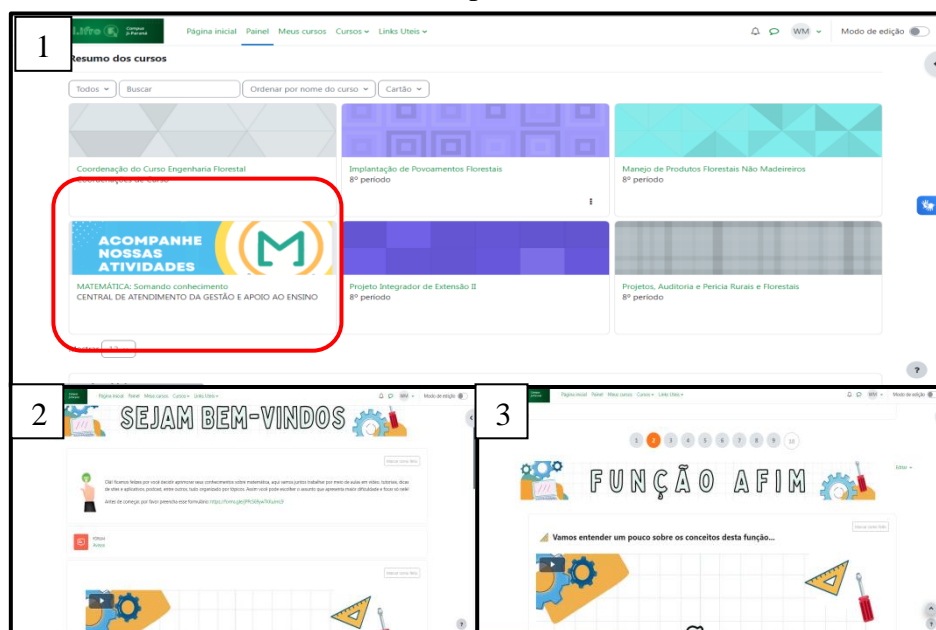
1

I.Ifro Campus Ji-Paraná Página inicial Painel Meus cursos Cursos Links Uteis WM Modo de edição

Resumo dos cursos

Todos Buscar Ordenar por nome do curso Cartão

Coordenação do Curso Engenharia Florestal
Coordenação de Curso

Implantação de Povoamentos Florestais
8º período

Manejo de Produtos Florestais Não Madeireiros
8º período

ACOMPANHE NOSSAS ATIVIDADES

MATEMÁTICA: Somando conhecimento
CENTRAL DE ATENDIMENTO DA GESTÃO E APOIO AO ENSINO

Projeto Integrador de Extensão II
8º período

Projetos, Auditoria e Perícia Rurais e Florestais
8º período

Mostrar 12

2

Página inicial Painel Meus cursos Cursos Links Uteis WM Modo de edição

SEJAM BEM-VINDOS

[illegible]

Vídeos

3

Página inicial Painel Meus cursos Cursos Links Uteis WM Modo de edição

1 2 3 4 5 6 7 8 9 10

FUNÇÃO AFIM

Editar

Vamos entender um pouco sobre os conceitos desta função...